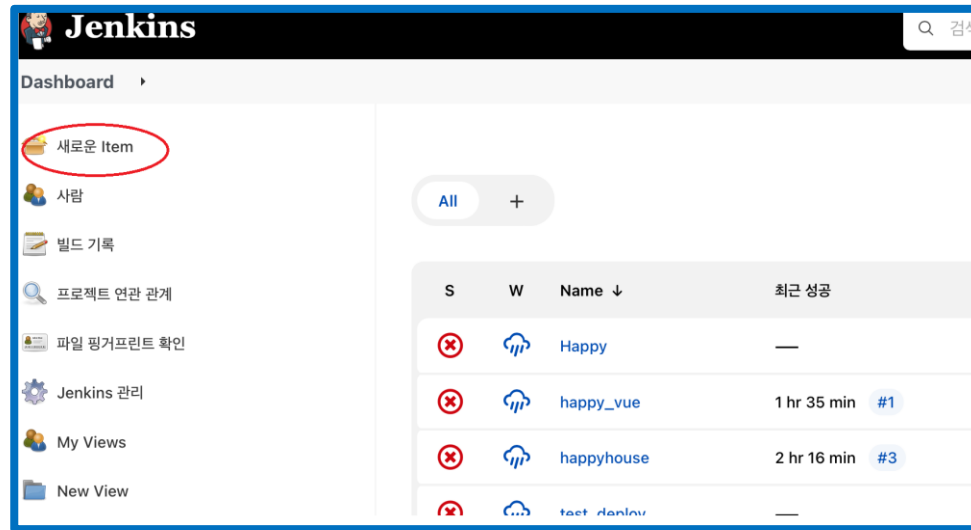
Jenkins

검색

Dashboard

새로운 Item

사람

빌드 기록

프로젝트 연관 관계

파일 핑거프린트 확인

Jenkins 관리

My Views

New View

All +

| S | W | Name ↓ | 최근 성공 |
|---|---|---|---|
| | | Happy | — |
| | | happy_vue | 1 hr 35 min #1 |
| | | happyhouse | 2 hr 16 min #3 |
| | | test_deploy | — |